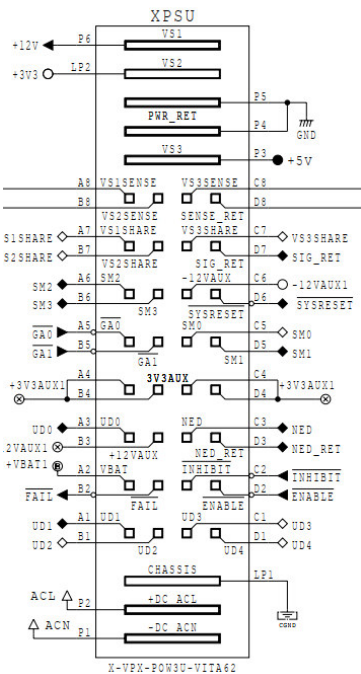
XPSU

+12V P6 VS1
+3V3 LP2 VS2
P5
PWR_RET P4 GND
VS3 P3 +5V

A8 VS1SENSE VS3SENSE C8
B8 D8
VS2SENSE SENSE_RET
S1SHARE A7 VS1SHARE VS3SHARE C7 VS3SHARE
S2SHARE B7 VS2SHARE SIG_RET D7 SIG_RET
SM2 A6 SM2 -12VAUX C6 -12VAUX1
SM3 B6 SM3 D6 $\overline{SYSRESET}$
SYSRESET
$\overline{GA0}$ A5 $\overline{GA0}$ SM0 C5 SM0
$\overline{GA1}$ B5 $\overline{GA1}$ SM1 D5 SM1
A4 3V3AUX C4
+3V3AUX1 B4 D4 +3V3AUX1
UD0 A3 UD0 NED C3 NED
12VAUX1 B3 +12VAUX NED_RET D3 NED_RET
+VBAT1 A2 VBAT $\overline{INHIBIT}$ C2 $\overline{INHIBIT}$
$\overline{FAIL}$ B2 $\overline{FAIL}$ $\overline{ENABLE}$ D2 $\overline{ENABLE}$
UD1 A1 UD1 UD3 C1 UD3
UD2 B1 UD2 UD4 D1 UD4
CHASSIS LP1
ACL P2 +DC_ACL CGND
ACN P1 -DC_ACN
X-VPX-POW3U-VITA62